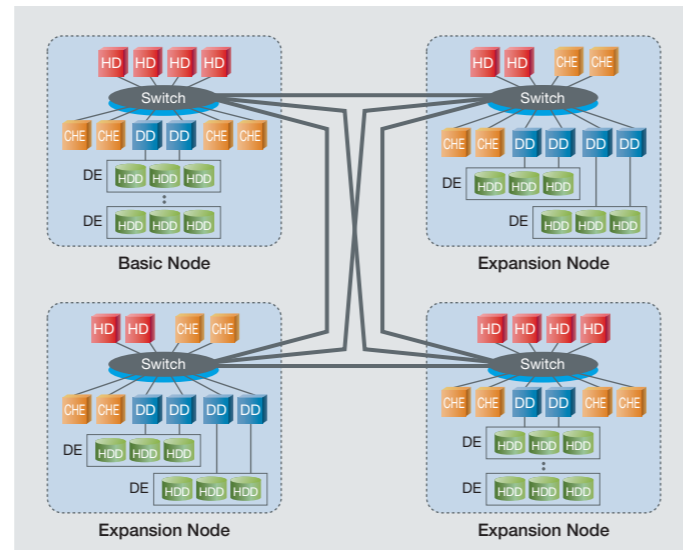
HD HD HD HD
Switch
CHE CHE DD DD CHE CHE
DE HDD HDD HDD
⋮
DE HDD HDD HDD
Basic Node

HD HD CHE CHE
Switch
CHE CHE DD DD DD DD
DE HDD HDD HDD
DE HDD HDD HDD
Expansion Node

HD HD CHE CHE
Switch
CHE CHE DD DD DD DD
DE HDD HDD HDD
DE HDD HDD HDD
Expansion Node

HD HD HD HD
Switch
CHE CHE DD DD CHE CHE
DE HDD HDD HDD
⋮
DE HDD HDD HDD
Expansion Node